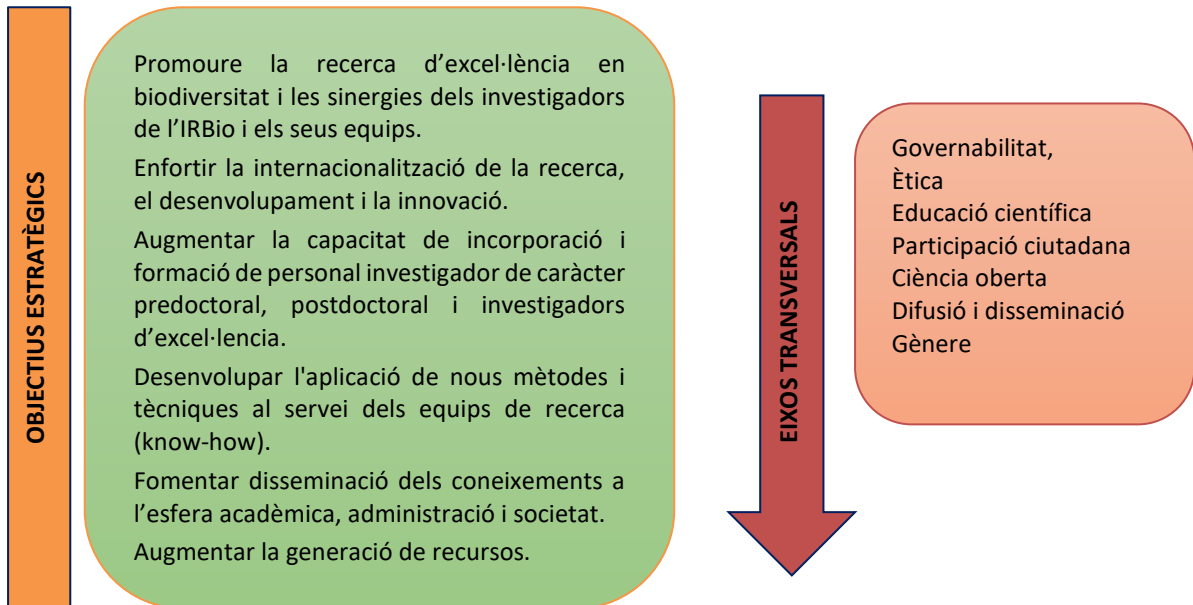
OBJECTIUS ESTRATÈGICS

Promoure la recerca d'excel·lència en biodiversitat i les sinergies dels investigadors de l'IRBio i els seus equips.

Enfortir la internacionalització de la recerca, el desenvolupament i la innovació.

Augmentar la capacitat de incorporació i formació de personal investigador de caràcter predoctoral, postdoctoral i investigadors d'excel·lencia.

Desenvolupar l'aplicació de nous mètodes i tècniques al servei dels equips de recerca (know-how).

Fomentar disseminació dels coneixements a l'esfera acadèmica, administració i societat.

Augmentar la generació de recursos.

EIXOS TRANSVERSALS

Governabilitat,
Ètica
Educació científica
Participació ciutadana
Ciència oberta
Difusió i disseminació
Gènere